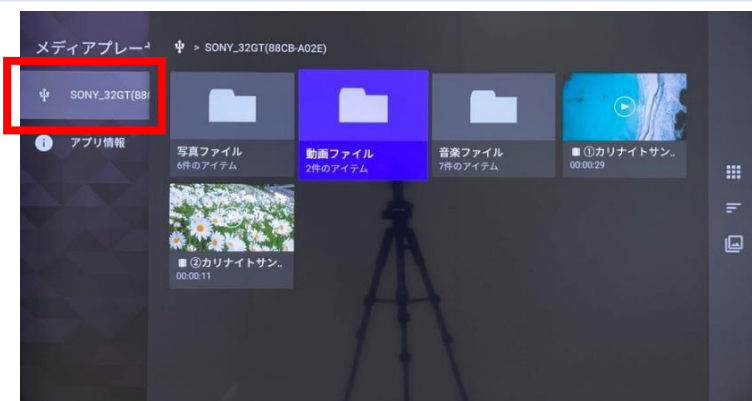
メディアプレー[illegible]

SONY_32GT(88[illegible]

アプリ情報

> SONY_32GT(88CB-A02E)

写真ファイル
6件のアイテム

動画ファイル
2件のアイテム

音楽ファイル
7件のアイテム

①カリナイトサン..
00:00:29

②カリナイトサン..
00:00:11